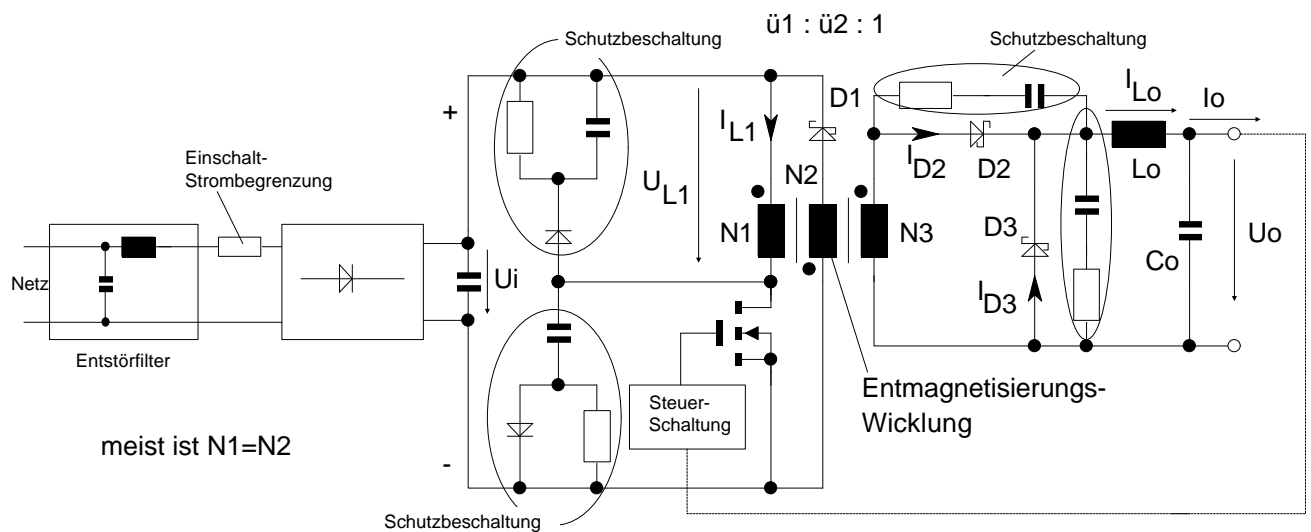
ü1 : ü2 : 1

Schutzbeschaltung

Schutzbeschaltung

+

$I_{L1}$

D1

$I_{Lo}$

Io

Einschalt-Strombegrenzung

$U_{L1}$

N2

$I_{D2}$

D2

Lo

N1

N3

D3

Netz

Ui

Co

Uo

$I_{D3}$

Entstörfilter

Entmagnetisierungs-Wicklung

Steuer-Schaltung

meist ist N1=N2

-

Schutzbeschaltung